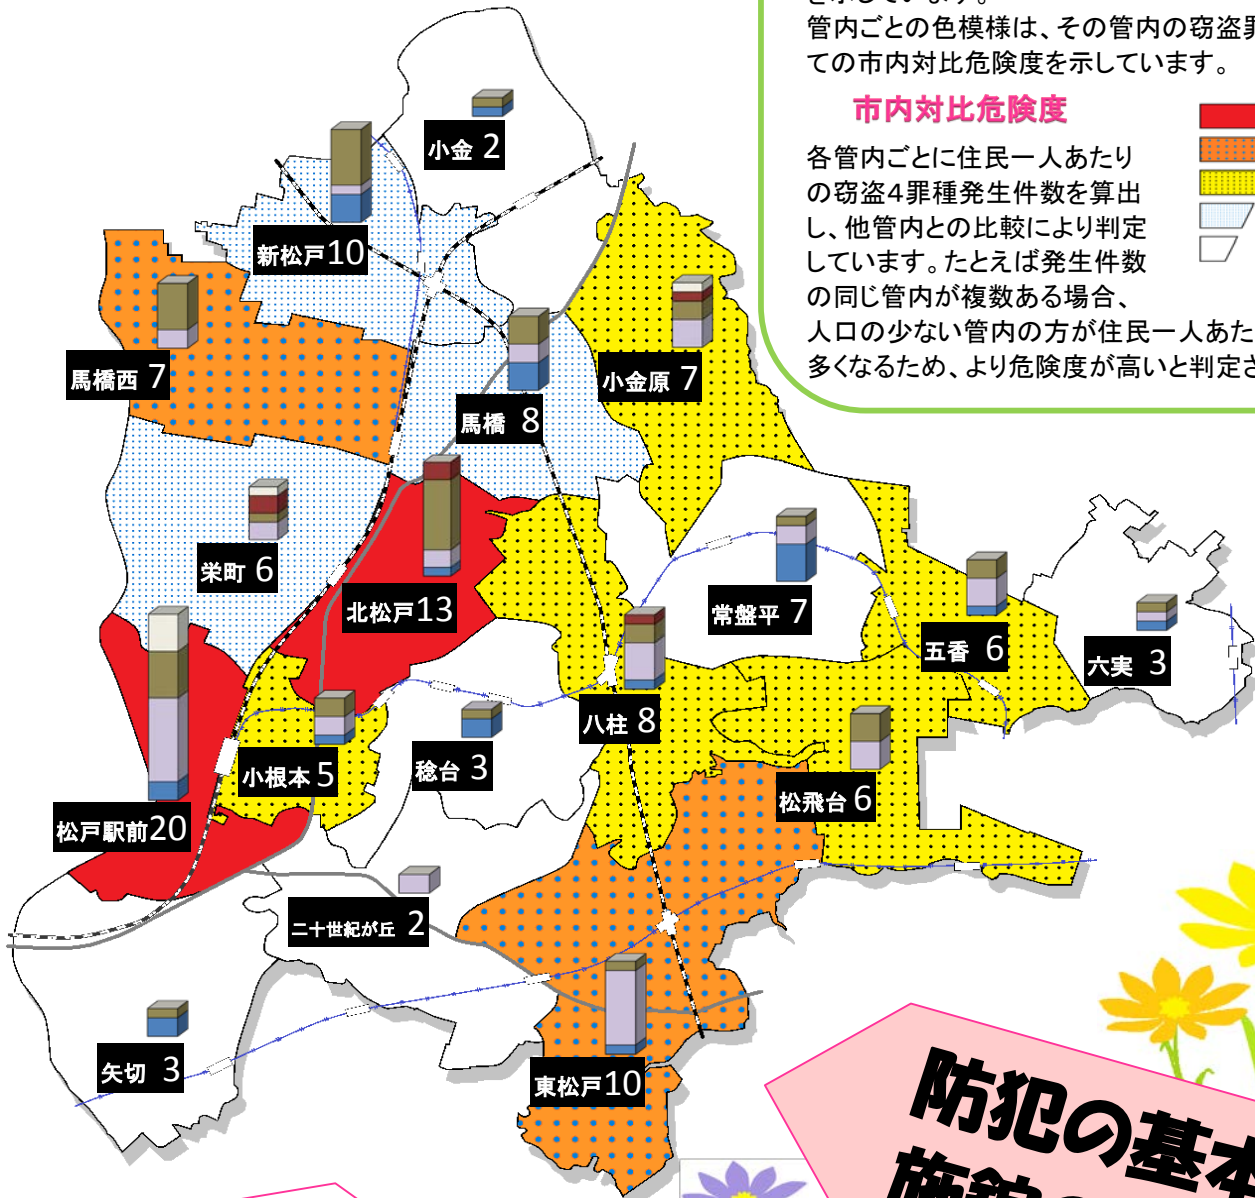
管内ごとの色模様は、その管内の窃盗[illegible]
ての市内対比危険度を示しています。

市内対比危険度

各管内ごとに住民一人あたりの窃盗4罪種発生件数を算出し、他管内との比較により判定しています。たとえば発生件数の同じ管内が複数ある場合、人口の少ない管内の方が住民一人あた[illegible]多くなるため、より危険度が高いと判定さ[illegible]

小金 2
新松戸10
馬橋西 7
小金原 7
馬橋 8
栄町 6
北松戸13
常盤平 7
五香 6
六実 3
八柱 8
小根本 5
稔台 3
松飛台 6
松戸駅前20
二十世紀が丘 2
矢切 3
東松戸10

防犯の基本
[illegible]